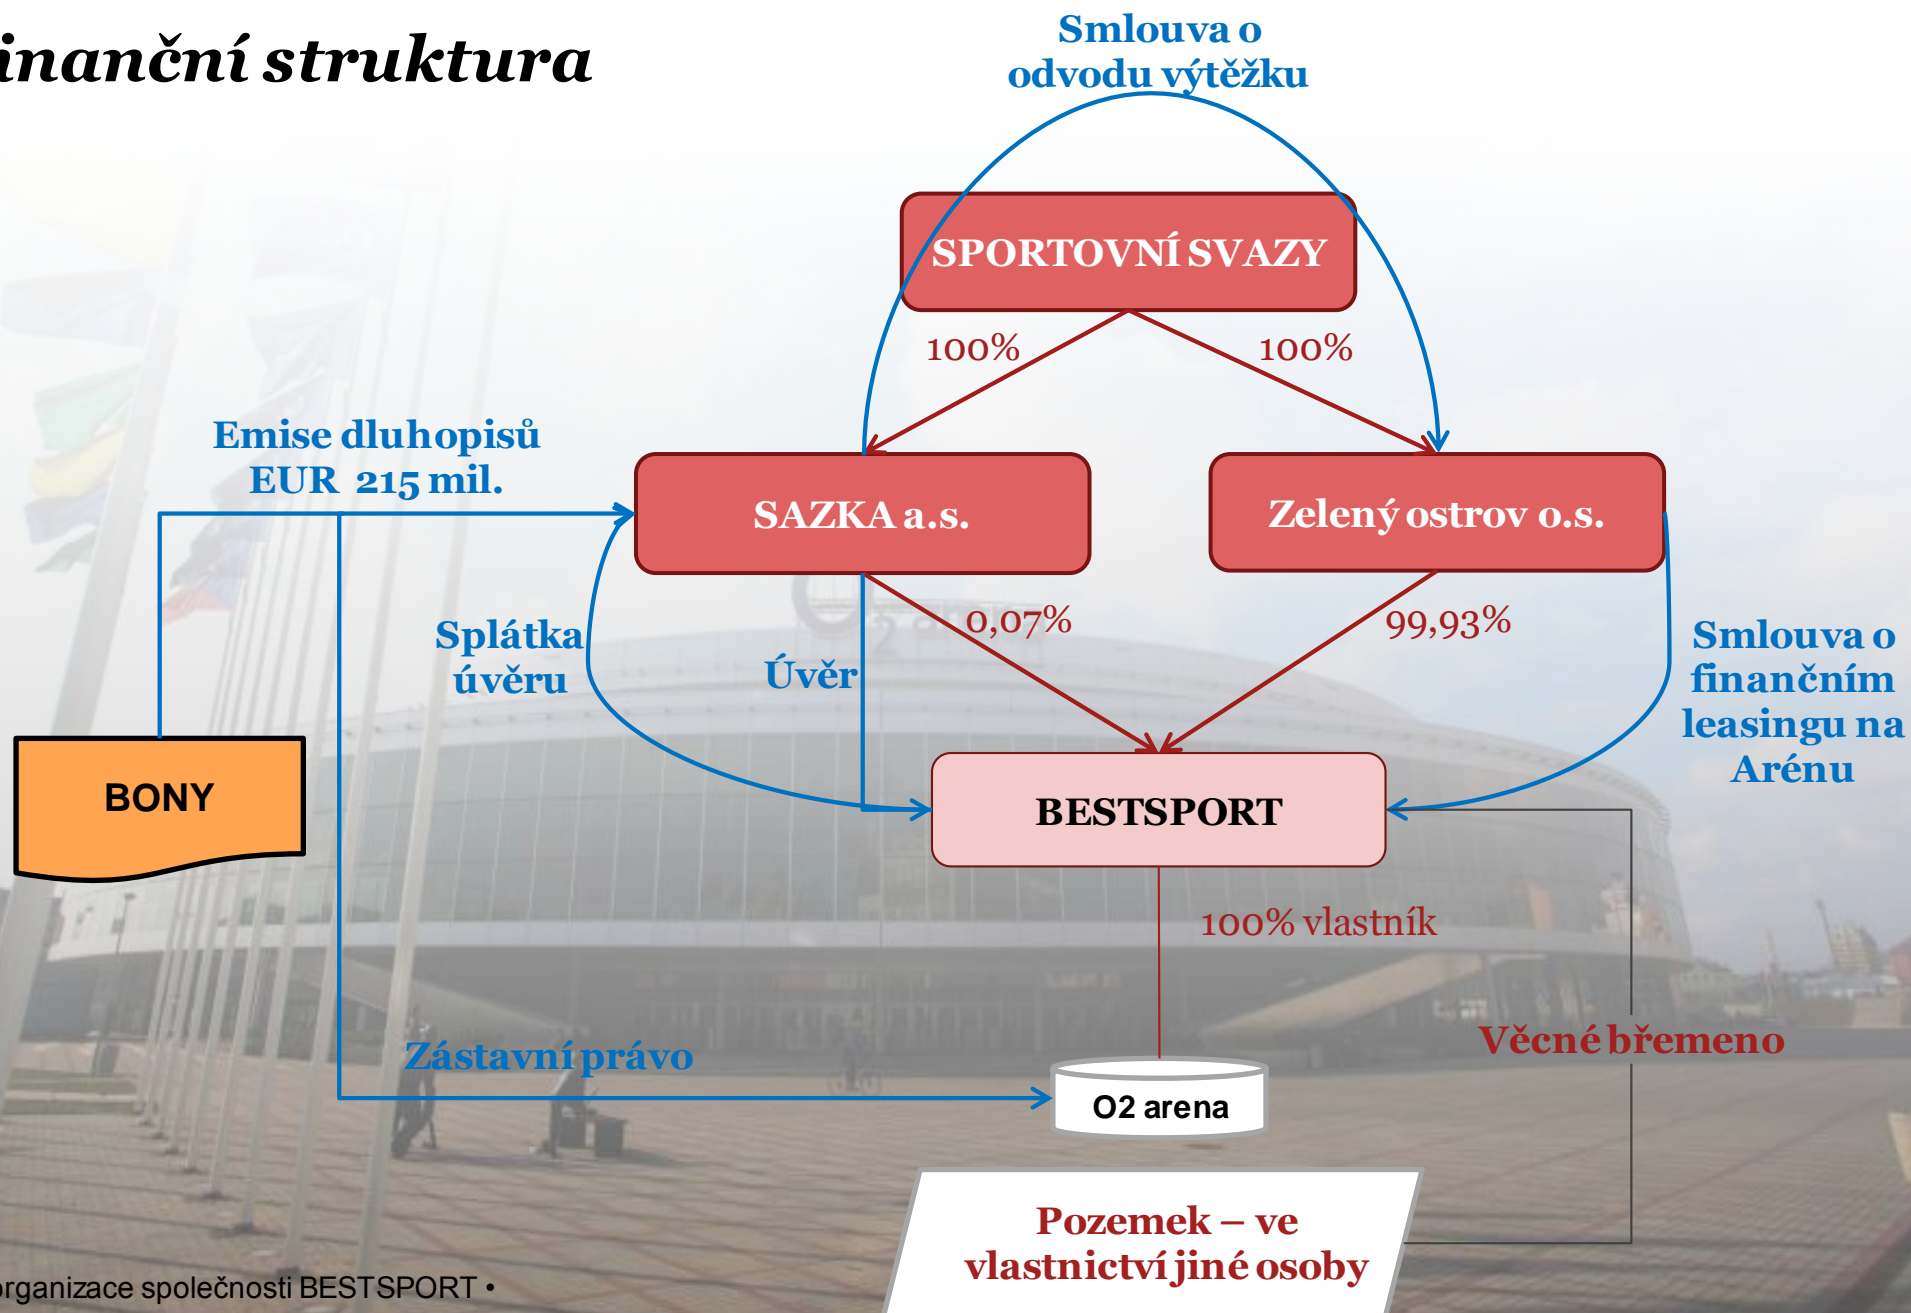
inanční struktura

Smlouva o odvodu výtěžku

SPORTOVNÍ SVAZY

100%

100%

Emise dluhopisů EUR 215 mil.

SAZKA a.s.

Zelený ostrov o.s.

Splátka úvěru

Úvěr

0,07%

99,93%

Smlouva o finančním leasingu na Arénu

BONY

BESTSPORT

100% vlastník

Věcné břemeno

Zástavní právo

O2 arena

Pozemek – ve vlastnictví jiné osoby

organizace společnosti BESTSPORT •